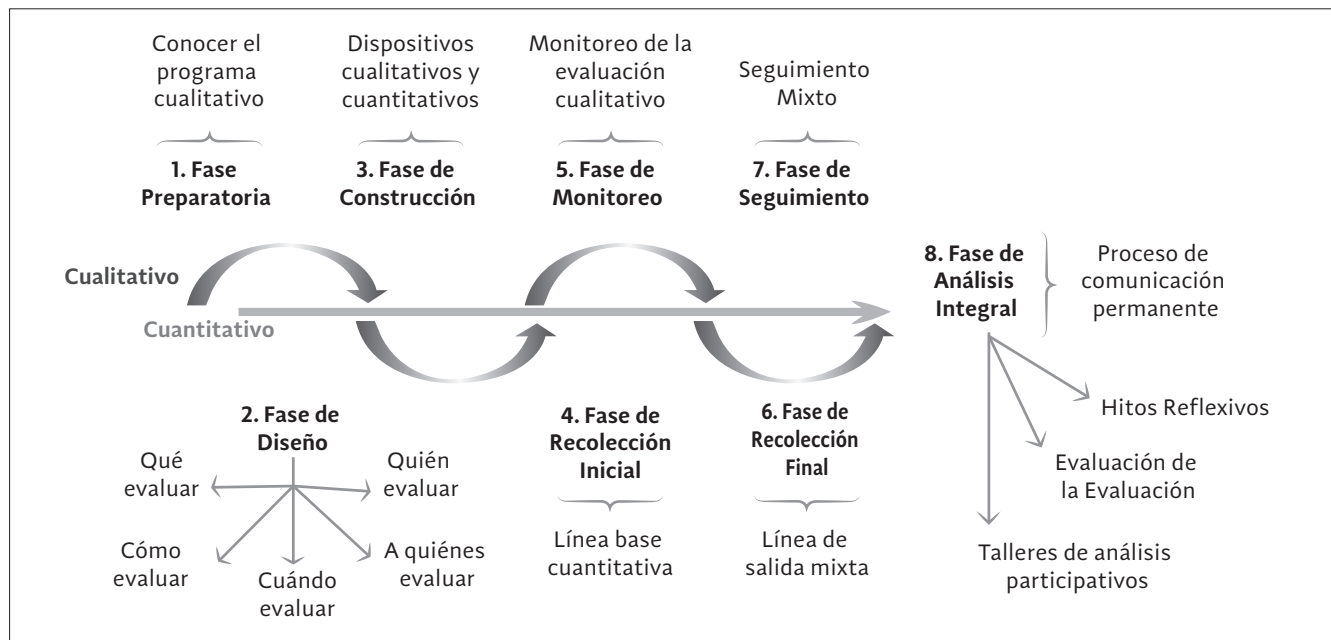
Conocer el programa cualitativo

1. Fase Preparatoria

Dispositivos cualitativos y cuantitativos

3. Fase de Construcción

Monitoreo de la evaluación cualitativo

5. Fase de Monitoreo

Seguimiento Mixto

7. Fase de Seguimiento

Cualitativo

Cuantitativo

8. Fase de Análisis Integral

Proceso de comunicación permanente

2. Fase de Diseño

Qué evaluar

Quién evaluar

Cómo evaluar

Cuándo evaluar

A quiénes evaluar

4. Fase de Recolección Inicial

Línea base cuantitativa

6. Fase de Recolección Final

Línea de salida mixta

Hitos Reflexivos

Evaluación de la Evaluación

Talleres de análisis participativos